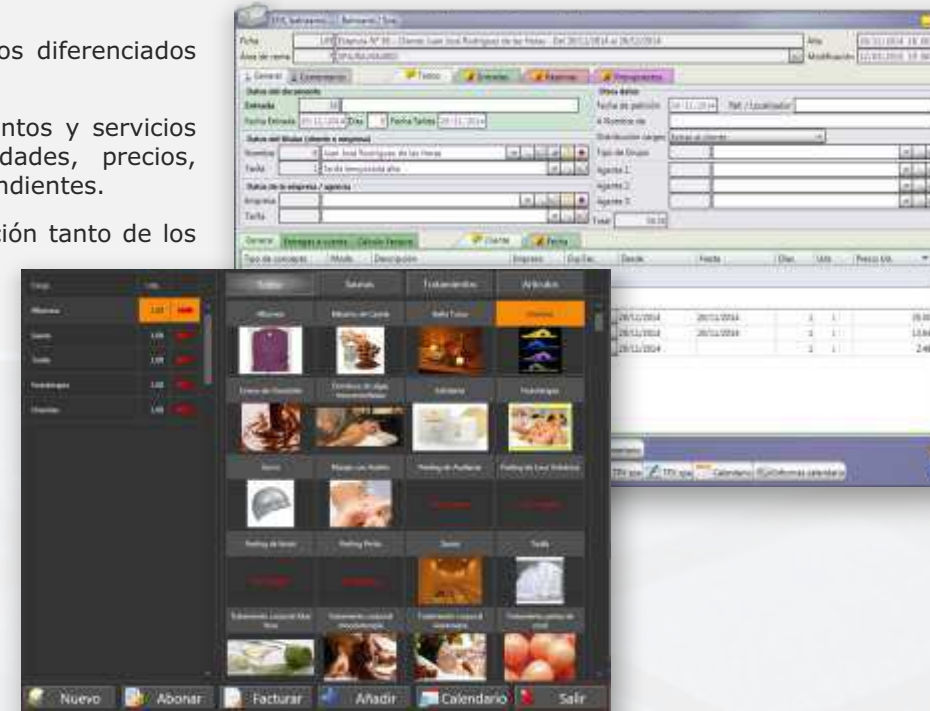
os diferenciados

ntos y servicios dades, precios, ndientes.

ción tanto de los

Ficha
Área de venta
General
Datos del documento
Entrada
Fecha Entrada
Días
Fecha Salida
Datos del titular (cliente o empresa)
Nombre
Juan José Rodríguez de las Heras
Tarifa
Datos de la empresa / agencia
Empresa
Tarifa
Otros datos
Fecha de petición
Ref. / Localizador
A Nombre de
Distribución cargos
Tipo de Grupo
Agente 1
Agente 2
Agente 3
Total
Alta
Modificación
Cliente
Fecha
Tipo de concepto
Modo
Descripción
Empresa
Desde
Hasta
Días
Uds.
Precio Ud.
28/12/2014
28/12/2014
28/12/2014
28/12/2014
28/12/2014
Calendario
Todos
Saunas
Tratamientos
Artículos
Albornoz
Masaje
Baño Turco
Chromo
Crema de Chocolate
Envoltura de algas
Hidratación
Fisioterapia
Gorro
Masaje con Aceites
Peeling de Azúcar
Peeling de Sal
Peeling de Arroz
Peeling Perlas
Sauna
Toalla
Tratamiento corporal
Tratamiento corporal
Tratamiento corporal
Tratamiento corporal
Albornoz
Gorro
Toalla
Fisioterapia
Chromo
Nuevo
Abonar
Facturar
Añadir
Calendario
Salir